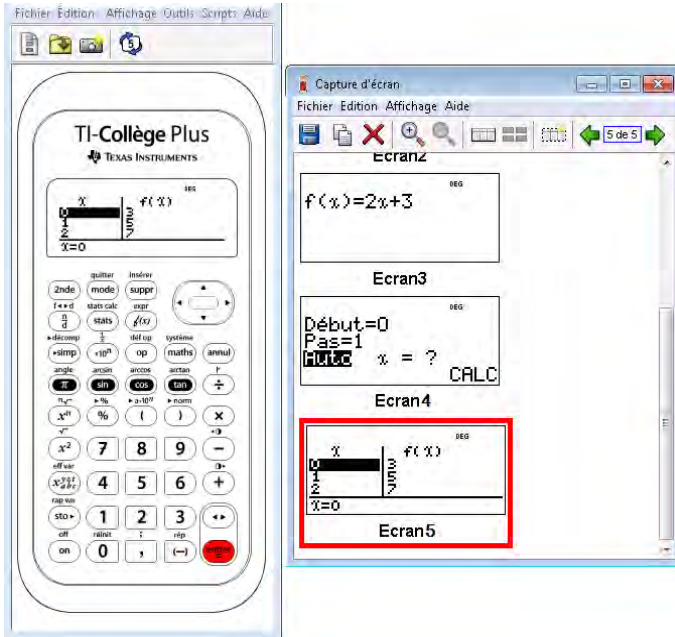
Fichier Édition Affichage Outils Scripts Aide

TI-Collège Plus
TEXAS INSTRUMENTS

DEG
x | f(x)
0 | 3
1 | 5
2 | 7
x=0

quitter insérer
2nde mode suppr
f◂▸d stats calc expr
$\frac{n}{d}$ stats $f(x)$
▸décomp $\frac{1}{x}$ déf op système
▸simp $\times 10^n$ op maths annul
angle arcsin arccos arctan
$\pi$ sin cos tan ÷
▸% ▸a·10ⁿ ▸norm
$x^n$ % ( ) ×
$x^2$ 7 8 9 −
eff var
$x^{yz}_{abc}$ 4 5 6 +
rap var
sto▸ 1 2 3
off réinit ; rép
on 0 , (−) entrer

Capture d'écran
Fichier Edition Affichage Aide
5 de 5

Ecran2

DEG
f(x)=2x+3
Ecran3

DEG
Début=0
Pas=1
Auto x = ? CALC
Ecran4

DEG
x | f(x)
0 | 3
1 | 5
2 | 7
x=0
Ecran5